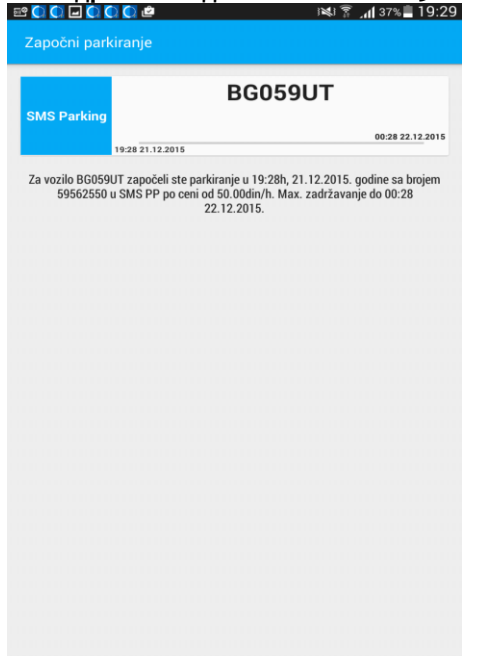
37% 19:29

Započni parkiranje

SMS Parking

BG059UT

00:28 22.12.2015

19:28 21.12.2015

Za vozilo BG059UT započeli ste parkiranje u 19:28h, 21.12.2015. godine sa brojem 59562550 u SMS PP po ceni od 50.00din/h. Max. zadržavanje do 00:28 22.12.2015.